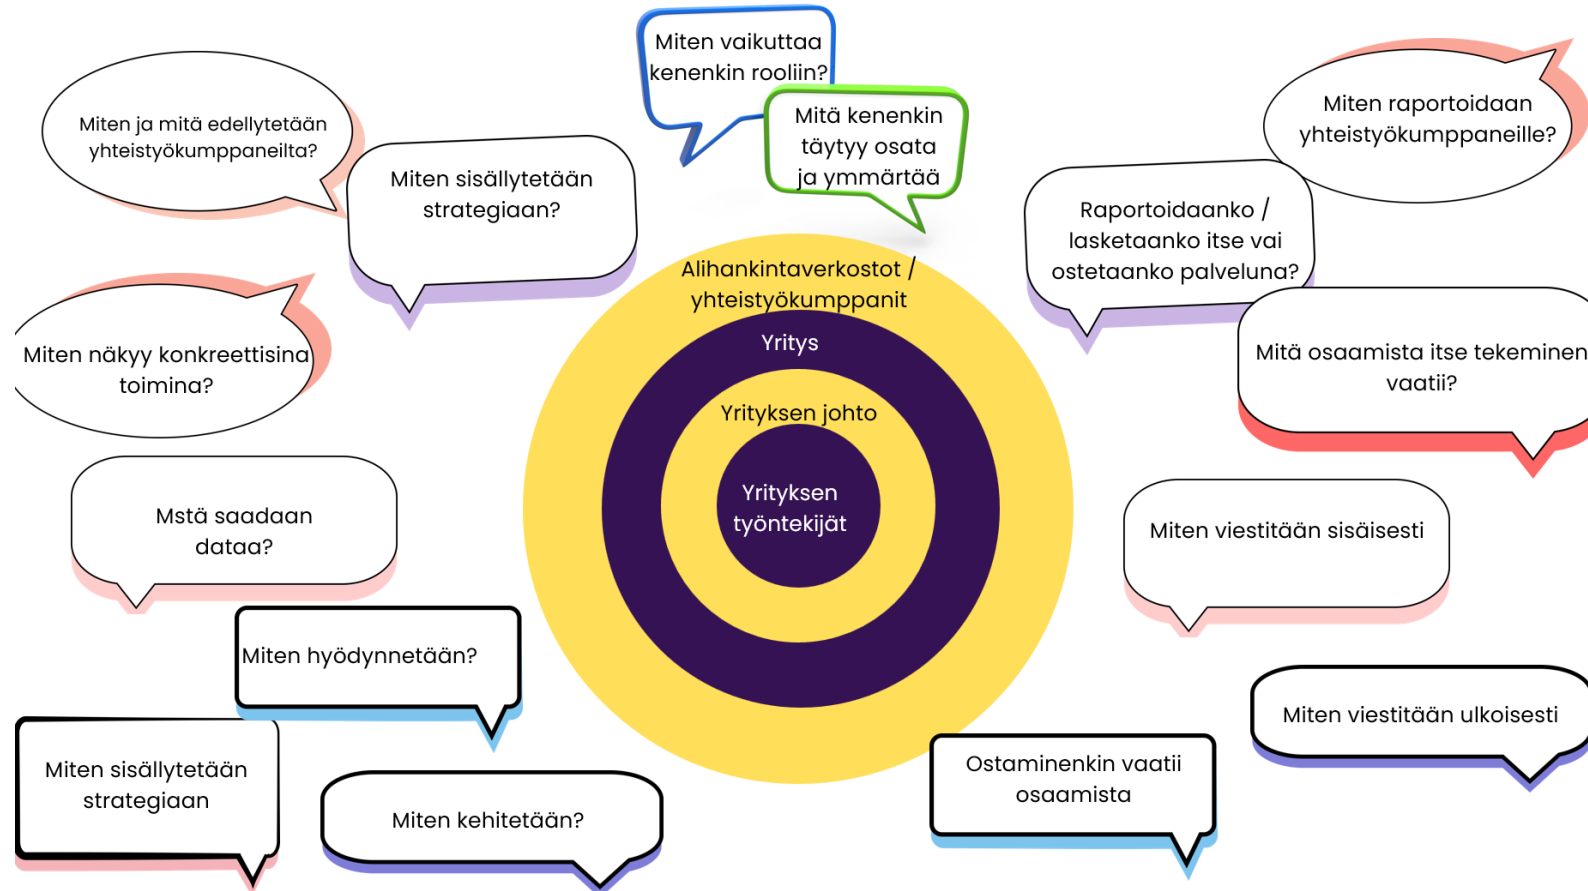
Miten vaikuttaa kenenkin rooliin?

Mitä kenenkin täytyy osata ja ymmärtää

Miten ja mitä edellytetään yhteistyökumppaneilta?

Miten sisällytetään strategiaan?

Miten raportoidaan yhteistyökumppaneille?

Raportoidaanko / lasketaanko itse vai ostetaanko palveluna?

Miten näkyy konkreettisina toimina?

Alihankintaverkostot / yhteistyökumppanit

Yritys

Yrityksen johto

Yrityksen työntekijät

Mitä osaamista itse tekeminen vaatii?

Mstä saadaan dataa?

Miten viestitään sisäisesti

Miten hyödynnetään?

Miten viestitään ulkoisesti

Miten sisällytetään strategiaan

Miten kehitetään?

Ostaminenkin vaatii osaamista